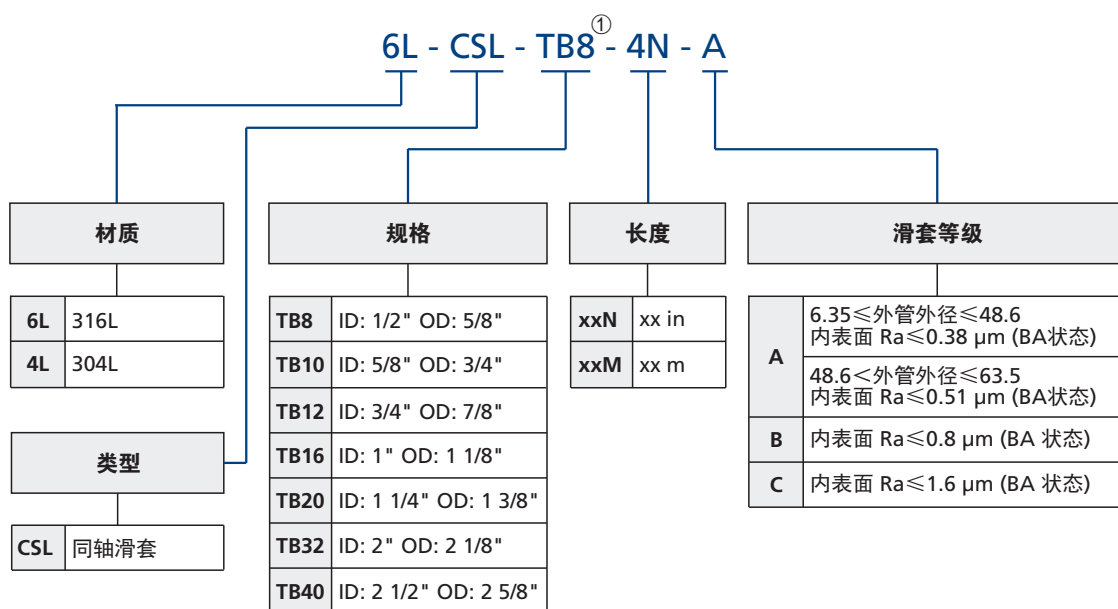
6L - CSL - TB8① - 4N - A

材质

| 6L | 316L |
|---|---|
| 4L | 304L |

类型

| CSL | 同轴滑套 |
|---|---|

规格

| TB8 | ID: 1/2" OD: 5/8" |
|---|---|
| TB10 | ID: 5/8" OD: 3/4" |
| TB12 | ID: 3/4" OD: 7/8" |
| TB16 | ID: 1" OD: 1 1/8" |
| TB20 | ID: 1 1/4" OD: 1 3/8" |
| TB32 | ID: 2" OD: 2 1/8" |
| TB40 | ID: 2 1/2" OD: 2 5/8" |

长度

| xxN | xx in |
|---|---|
| xxM | xx m |

滑套等级

| A | 6.35≤外管外径≤48.6 内表面 Ra≤0.38 μm (BA状态) |
|---|---|
| A | 48.6<外管外径≤63.5 内表面 Ra≤0.51 μm (BA状态) |
| B | 内表面 Ra≤0.8 μm (BA 状态) |
| C | 内表面 Ra≤1.6 μm (BA 状态) |